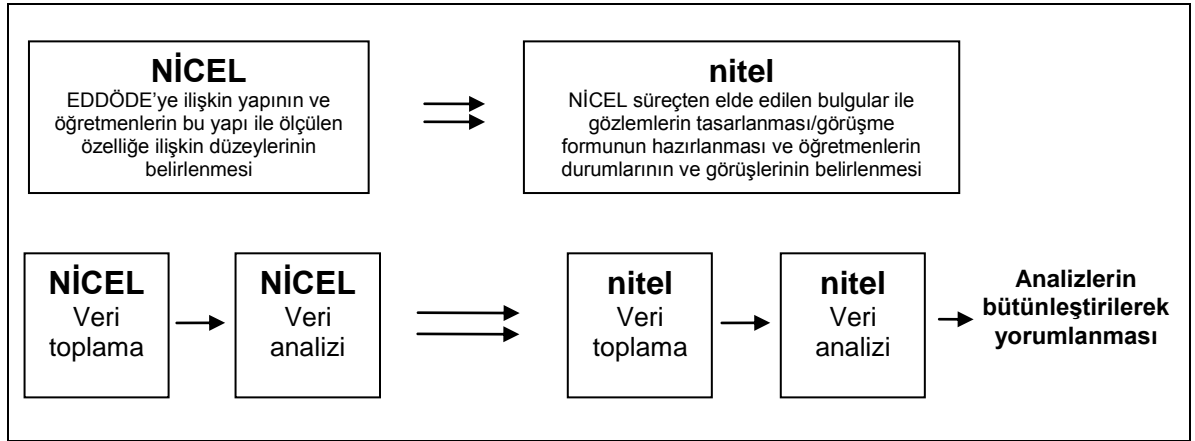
NİCEL
EDDÖDE'ye ilişkin yapının ve öğretmenlerin bu yapı ile ölçülen özelliğe ilişkin düzeylerinin belirlenmesi

nitel
NİCEL süreçten elde edilen bulgular ile gözlemlerin tasarlanması/görüşme formunun hazırlanması ve öğretmenlerin durumlarının ve görüşlerinin belirlenmesi

NİCEL
Veri toplama

NİCEL
Veri analizi

nitel
Veri toplama

nitel
Veri analizi

Analizlerin bütünleştirilerek yorumlanması